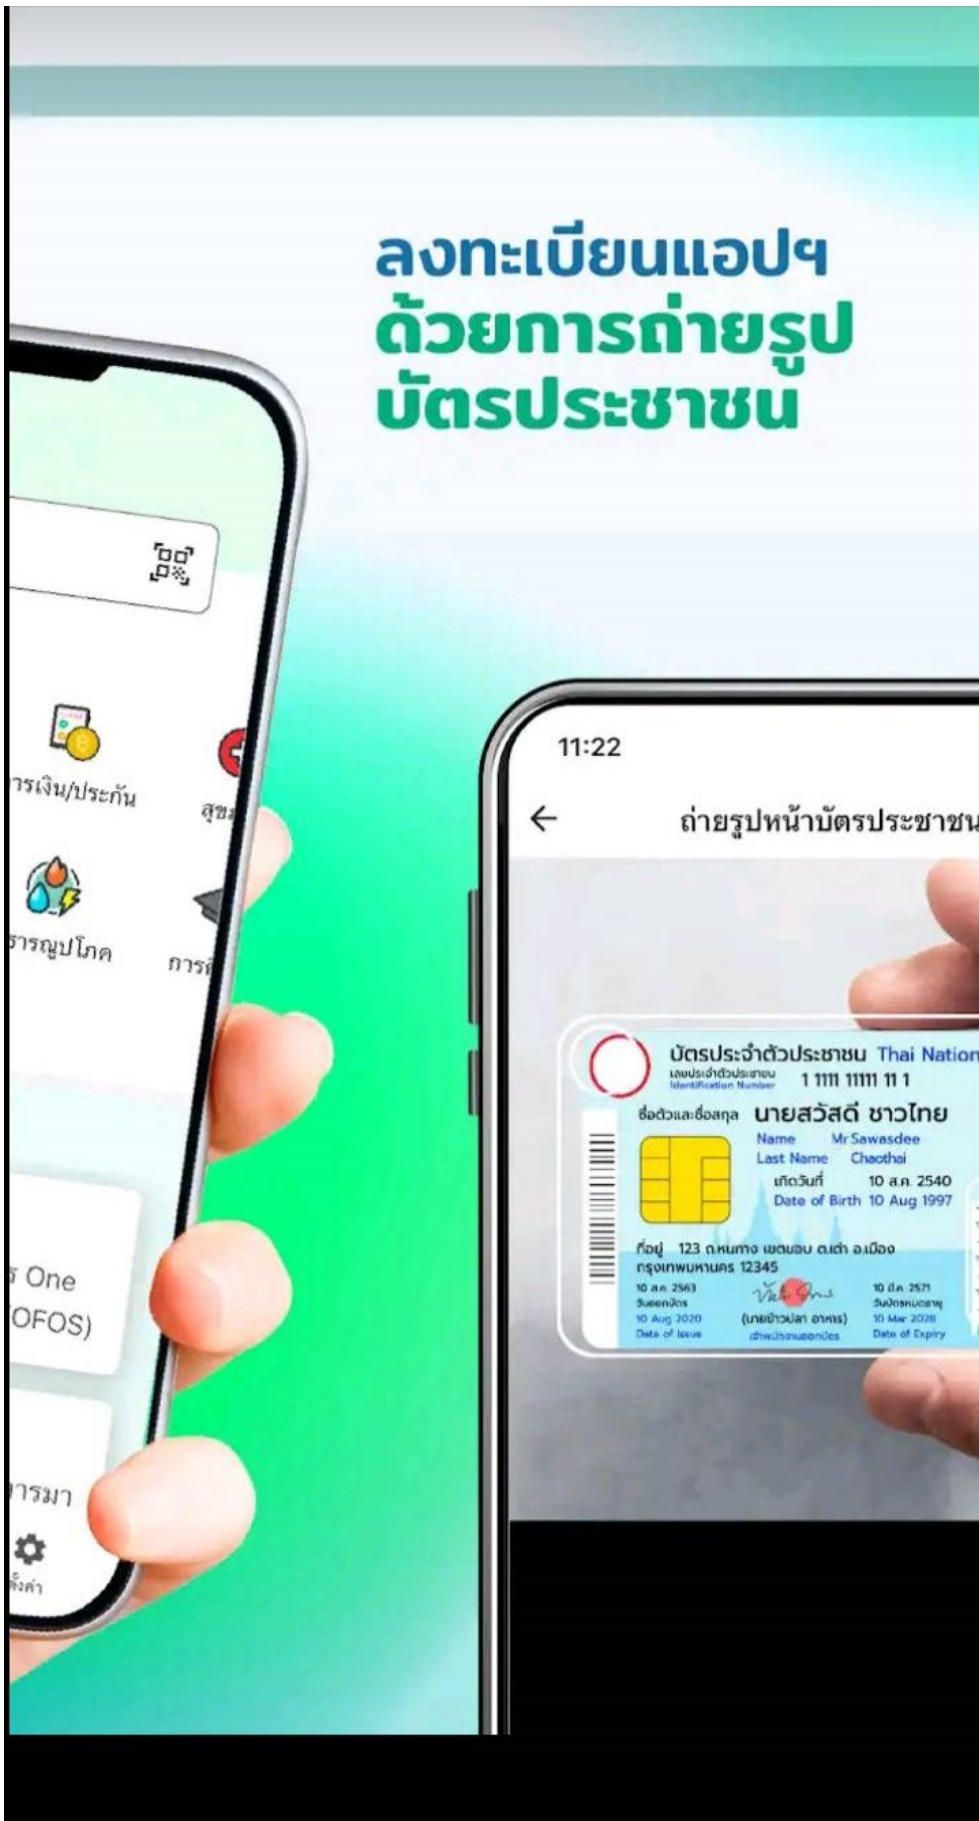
ลงทะเบียนแอปฯ
ด้วยการถ่ายรูป
บัตรประชาชน

ารเงิน/ประกัน

สุข

ารญูปโภค

การ

One
OFOS)

ารมา

ตั้งค่า

11:22

ถ่ายรูปหน้าบัตรประชาชน

บัตรประจำตัวประชาชน Thai Nation
เลขประจำตัวประชาชน Identification Number 1 1111 11111 11 1
ชื่อตัวและชื่อสกุล นายสวัสดี ชาวไทย
Name Mr Sawasdee
Last Name Chaothai
เกิดวันที่ 10 ส.ค. 2540
Date of Birth 10 Aug 1997
ที่อยู่ 123 ถ.หนทาง เขตนอน ต.เต่า อ.เมือง กรุงเทพมหานคร 12345
10 ส.ค. 2563
วันออกบัตร
10 Aug 2020
Date of Issue
(นายข้าวปลา อาหาร)
เจ้าพนักงานออกบัตร
10 มี.ค. 2571
วันบัตรหมดอายุ
10 Mar 2028
Date of Expiry